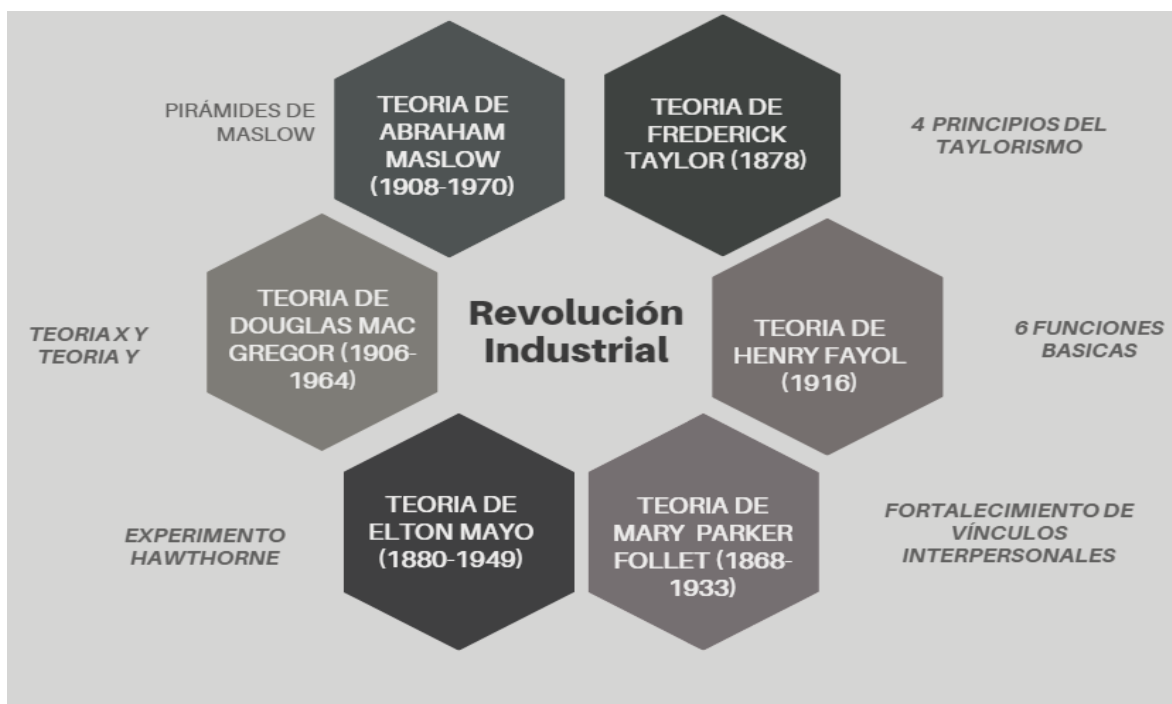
PIRÁMIDES DE MASLOW

TEORIA DE ABRAHAM MASLOW (1908-1970)

TEORIA DE FREDERICK TAYLOR (1878)

4 PRINCIPIOS DEL TAYLORISMO

TEORIA X Y TEORIA Y

TEORIA DE DOUGLAS MAC GREGOR (1906-1964)

Revolución Industrial

TEORIA DE HENRY FAYOL (1916)

6 FUNCIONES BASICAS

EXPERIMENTO HAWTHORNE

TEORIA DE ELTON MAYO (1880-1949)

TEORIA DE MARY PARKER FOLLET (1868-1933)

FORTALECIMIENTO DE VÍNCULOS INTERPERSONALES